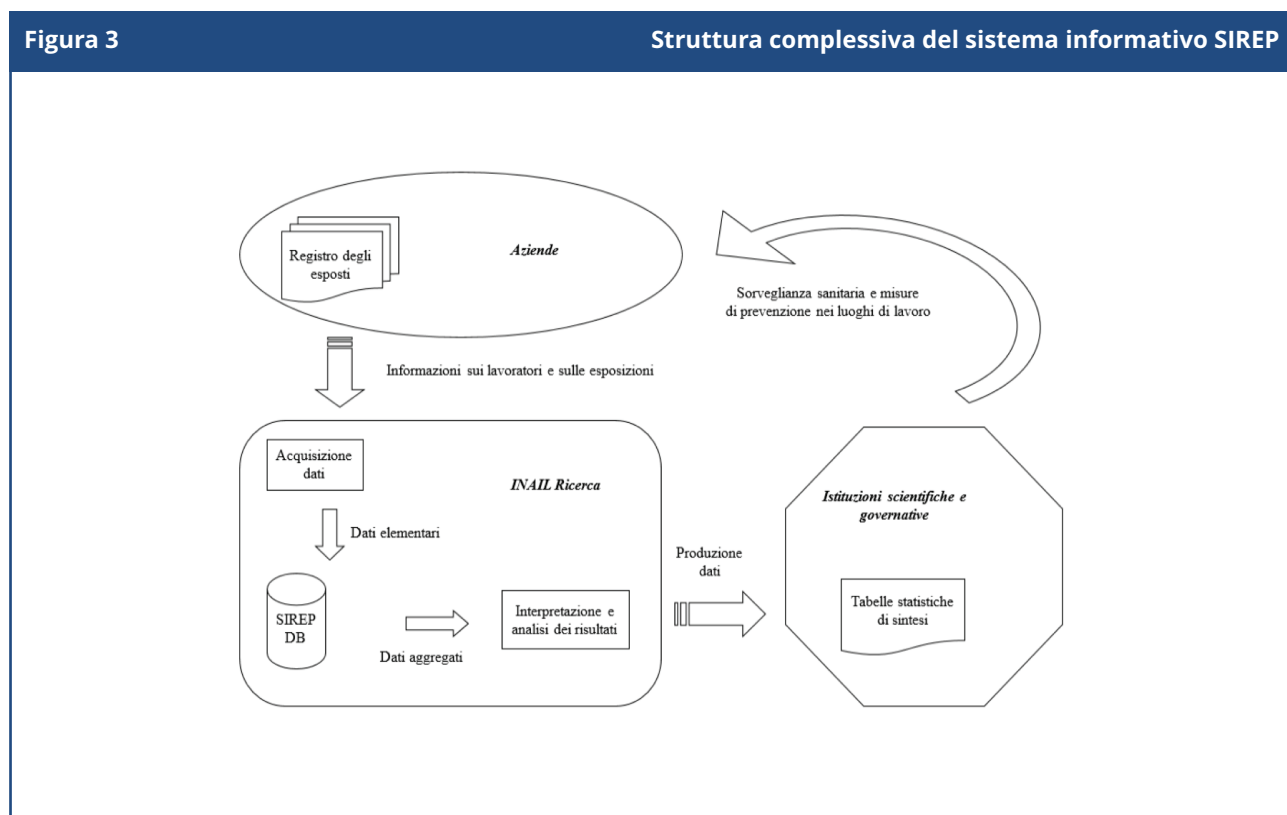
Figura 3

Struttura complessiva del sistema informativo SIREP

Registro degli esposti

Aziende

Sorveglianza sanitaria e misure di prevenzione nei luoghi di lavoro

Informazioni sui lavoratori e sulle esposizioni

Acquisizione dati

INAIL Ricerca

Dati elementari

SIREP DB

Interpretazione e analisi dei risultati

Dati aggregati

Produzione dati

Istituzioni scientifiche e governative

Tabelle statistiche di sintesi